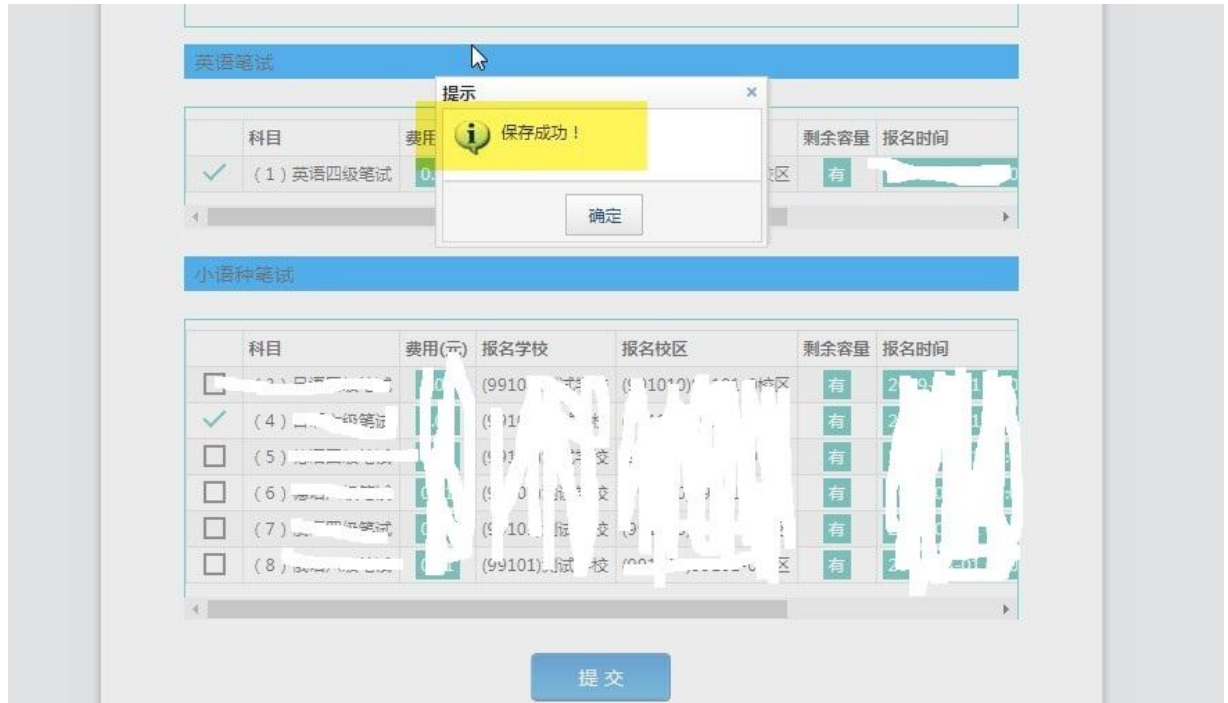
英语笔试

提示 ×

保存成功！

确定

| | 科目 | 费用 | | | 剩余容量 | 报名时间 |
|---|---|---|---|---|---|---|
| ✓ | （1）英语四级笔试 | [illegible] | | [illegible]校区 | 有 | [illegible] |

小语种笔试

| | 科目 | 费用(元) | 报名学校 | 报名校区 | 剩余容量 | 报名时间 |
|---|---|---|---|---|---|---|
| ☐ | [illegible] | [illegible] | (9910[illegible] | (9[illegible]1010)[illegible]校区 | 有 | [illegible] |
| ✓ | （4）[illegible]笔试 | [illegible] | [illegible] | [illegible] | 有 | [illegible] |
| ☐ | （5）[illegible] | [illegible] | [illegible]校 | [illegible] | 有 | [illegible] |
| ☐ | （6）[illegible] | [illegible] | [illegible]校 | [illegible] | 有 | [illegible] |
| ☐ | （7）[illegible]笔试 | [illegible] | (9910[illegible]校 | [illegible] | 有 | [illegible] |
| ☐ | （8）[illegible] | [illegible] | (99101)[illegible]试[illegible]校 | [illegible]区 | 有 | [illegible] |

提 交